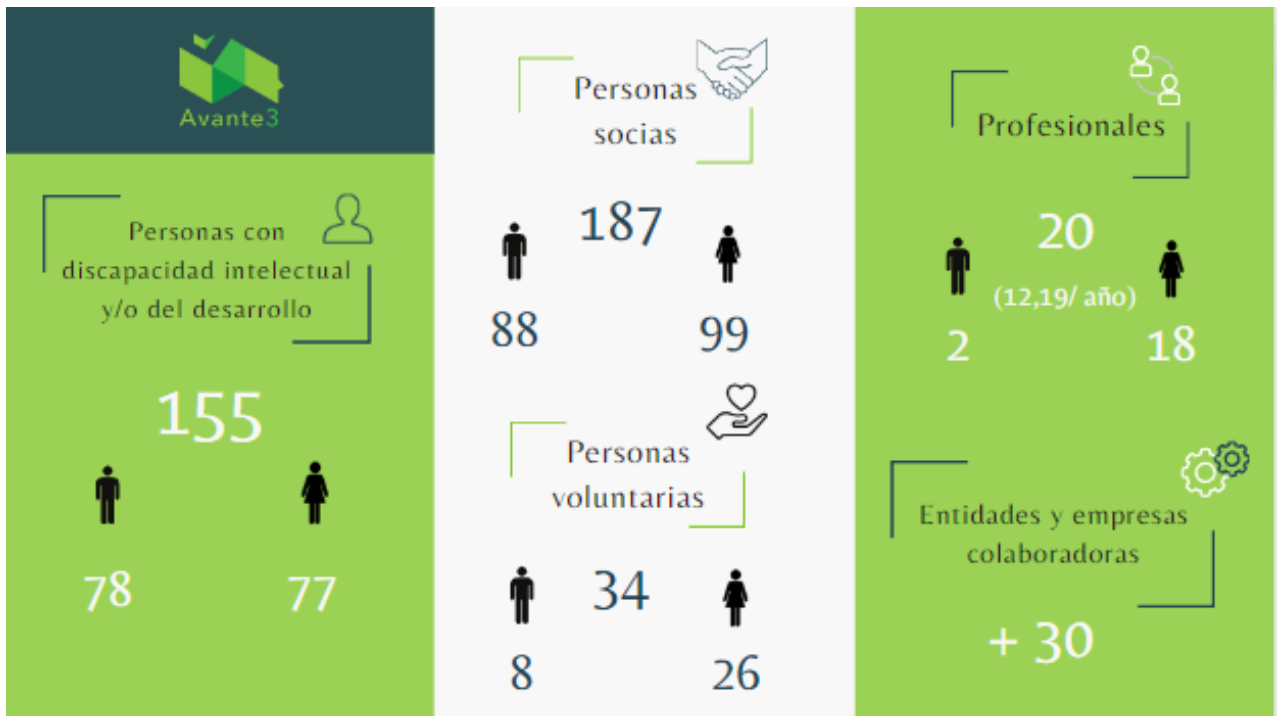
Avante3

Personas con discapacidad intelectual y/o del desarrollo

155

78

77

Personas socias

187

88

99

Personas voluntarias

34

8

26

Profesionales

20

(12,19/ año)

2

18

Entidades y empresas colaboradoras

+ 30